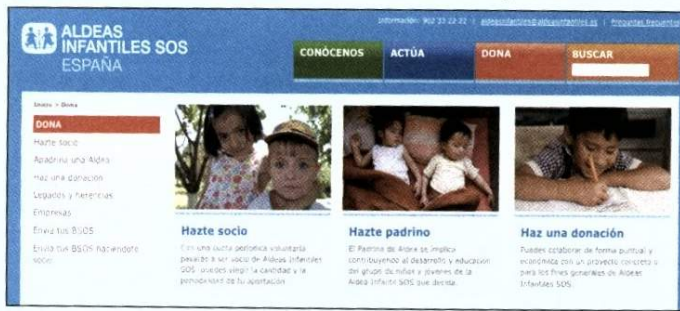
ALDEAS INFANTILES SOS ESPAÑA

Información: 902 33 22 22 | aldeas@aldeasinfantiles.es | Preguntas frecuentes

CONÓCENOS
ACTÚA
DONA
BUSCAR

Inicio > Dona

DONA
Hazte socio
Apadrina una Aldea
Haz una donación
Legados y herencias
Empresas
Envía tus BSOS
Envía tus BSOS haciéndote socio

Hazte socio
Con una cuota periódica voluntaria pasarás a ser socio de Aldeas Infantiles SOS; puedes elegir la cantidad y la periodicidad de tu aportación.

Hazte padrino
El Padrino de Aldea se implica contribuyendo al desarrollo y educación del grupo de niños y jóvenes de la Aldea Infantil SOS que decida.

Haz una donación
Puedes colaborar de forma puntual y económica con un proyecto concreto o para los fines generales de Aldeas Infantiles SOS.